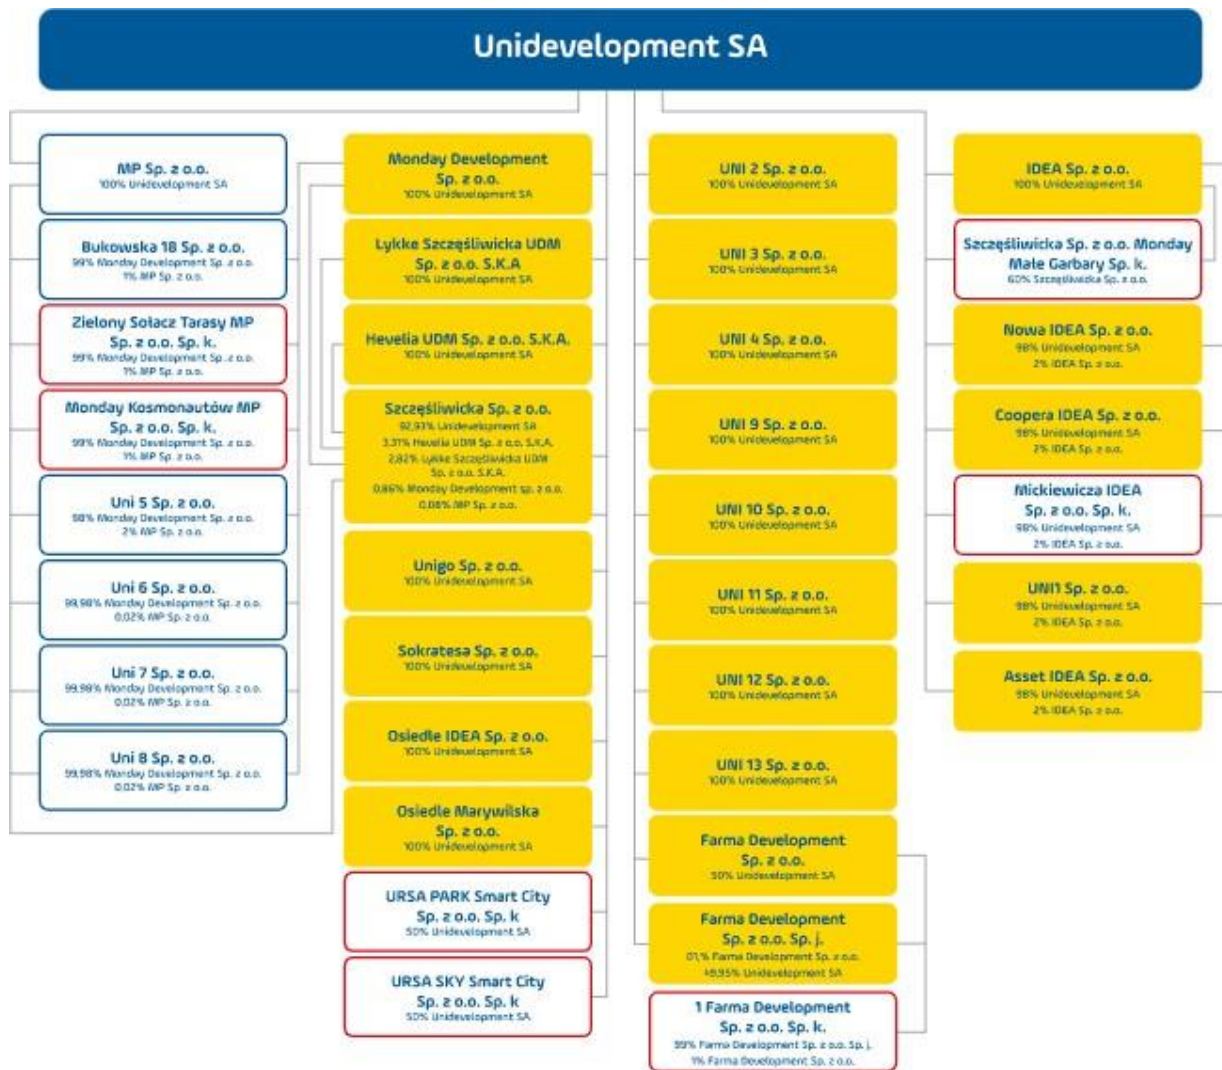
Unidevelopment SA

MP Sp. z o.o.
100% Unidevelopment SA

Bukowska 18 Sp. z o.o.
99% Monday Development Sp. z o.o.
1% MP Sp. z o.o.

Zielony Sołacz Tarasy MP Sp. z o.o. Sp. k.
99% Monday Development Sp. z o.o.
1% MP Sp. z o.o.

Monday Kosmonautów MP Sp. z o.o. Sp. k.
99% Monday Development Sp. z o.o.
1% MP Sp. z o.o.

Uni 5 Sp. z o.o.
98% Monday Development Sp. z o.o.
2% MP Sp. z o.o.

Uni 6 Sp. z o.o.
99,98% Monday Development Sp. z o.o.
0,02% MP Sp. z o.o.

Uni 7 Sp. z o.o.
99,98% Monday Development Sp. z o.o.
0,02% MP Sp. z o.o.

Uni 8 Sp. z o.o.
99,98% Monday Development Sp. z o.o.
0,02% MP Sp. z o.o.

Monday Development Sp. z o.o.
100% Unidevelopment SA

Lykke Szczęśliwicka UDM Sp. z o.o. S.K.A
100% Unidevelopment SA

Hevelia UDM Sp. z o.o. S.K.A.
100% Unidevelopment SA

Szczęśliwicka Sp. z o.o.
92,93% Unidevelopment SA
3,31% Hevelia UDM Sp. z o.o. S.K.A.
2,82% Lykke Szczęśliwicka UDM Sp. z o.o. S.K.A.
0,86% Monday Development Sp. z o.o.
0,08% MP Sp. z o.o.

Unigo Sp. z o.o.
100% Unidevelopment SA

Sokratesa Sp. z o.o.
100% Unidevelopment SA

Osiedle IDEA Sp. z o.o.
100% Unidevelopment SA

Osiedle Marywilska Sp. z o.o.
100% Unidevelopment SA

URSA PARK Smart City Sp. z o.o. Sp. k
50% Unidevelopment SA

URSA SKY Smart City Sp. z o.o. Sp. k
50% Unidevelopment SA

UNI 2 Sp. z o.o.
100% Unidevelopment SA

UNI 3 Sp. z o.o.
100% Unidevelopment SA

UNI 4 Sp. z o.o.
100% Unidevelopment SA

UNI 9 Sp. z o.o.
100% Unidevelopment SA

UNI 10 Sp. z o.o.
100% Unidevelopment SA

UNI 11 Sp. z o.o.
100% Unidevelopment SA

UNI 12 Sp. z o.o.
100% Unidevelopment SA

UNI 13 Sp. z o.o.
100% Unidevelopment SA

Farma Development Sp. z o.o.
50% Unidevelopment SA

Farma Development Sp. z o.o. Sp. j.
0,1% Farma Development Sp. z o.o.
49,95% Unidevelopment SA

1 Farma Development Sp. z o.o. Sp. k.
99% Farma Development Sp. z o.o. Sp. j.
1% Farma Development Sp. z o.o.

IDEA Sp. z o.o.
100% Unidevelopment SA

Szczęśliwicka Sp. z o.o. Monday Małe Garbary Sp. k.
60% Szczęśliwicka Sp. z o.o.

Nowa IDEA Sp. z o.o.
98% Unidevelopment SA
2% IDEA Sp. z o.o.

Coopera IDEA Sp. z o.o.
98% Unidevelopment SA
2% IDEA Sp. z o.o.

Mickiewicza IDEA Sp. z o.o. Sp. k.
98% Unidevelopment SA
2% IDEA Sp. z o.o.

UNI1 Sp. z o.o.
98% Unidevelopment SA
2% IDEA Sp. z o.o.

Asset IDEA Sp. z o.o.
98% Unidevelopment SA
2% IDEA Sp. z o.o.